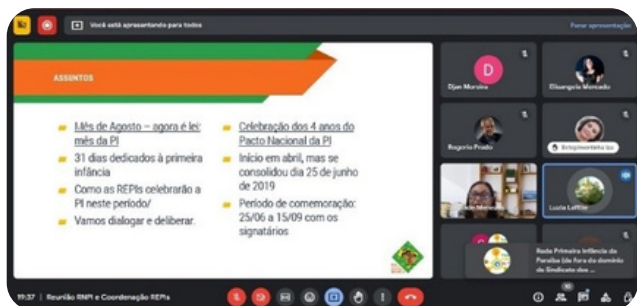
Você está apresentando para todos

Parar apresentação

ASSUNTOS

Mês de Agosto – agora é lei: mês da PI
31 dias dedicados à primeira infância
Como as REPIs celebrarão a PI neste período/
Vamos dialogar e deliberar.

Celebração dos 4 anos do Pacto Nacional da PI
Início em abril, mas se consolidou dia 25 de junho de 2019
Período de comemoração: 25/06 a 15/09 com os signatários

D
Djan Moreira
Eliangela Mercado
Rogerio Prado
Ectopimonteiro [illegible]
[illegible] Menezes
Luzia Laffite
Rede Primeira Infância da Paraíba (de fora do domínio do Sindicato dos ...

19:37 | Reunião RNPI e Coordenação REPIs